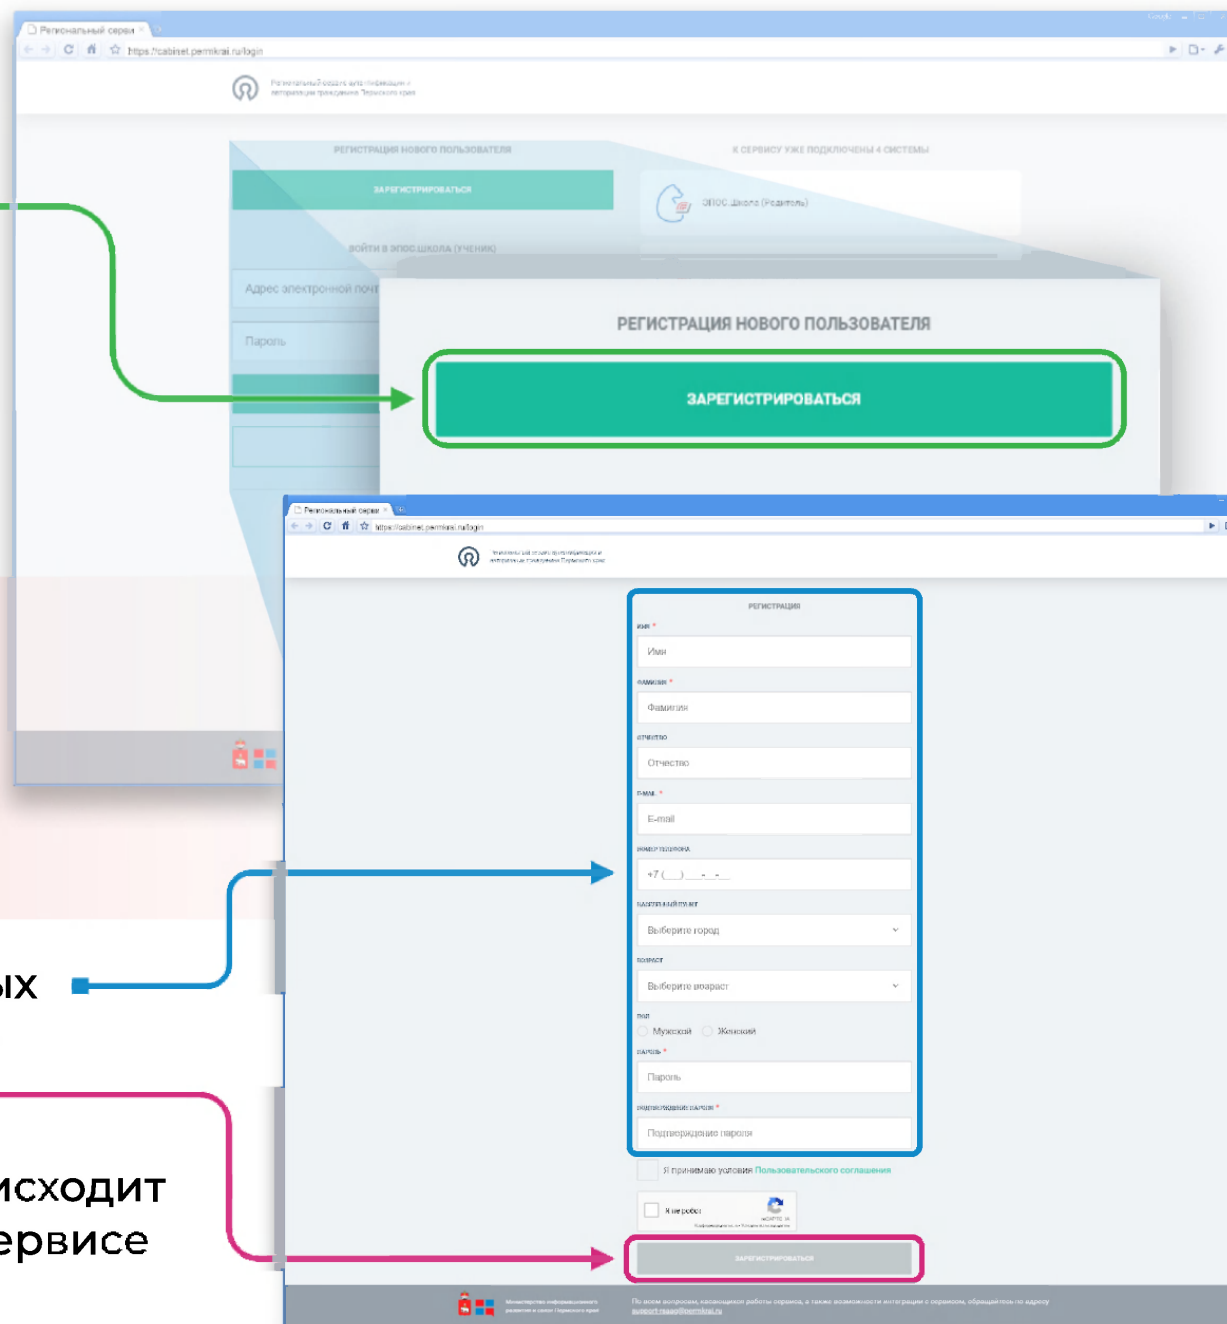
Региональный сервис

https://cabinet.permkrai.ru/login

Региональный сервис авторизации и авторизации граждан Пермского края

РЕГИСТРАЦИЯ НОВОГО ПОЛЬЗОВАТЕЛЯ

ЗАРЕГИСТРИРОВАТЬСЯ

К СЕРВИСУ УЖЕ ПОДКЛЮЧЕНЫ 4 СИСТЕМЫ

ЭПОС.Школа (Родитель)

ВОЙТИ В ЭПОС.ШКОЛА (УЧЕНИК)

Адрес электронной почт

Пароль

РЕГИСТРАЦИЯ НОВОГО ПОЛЬЗОВАТЕЛЯ

ЗАРЕГИСТРИРОВАТЬСЯ

Региональный сервис

https://cabinet.permkrai.ru/login

РЕГИСТРАЦИЯ

ИМЯ *

Имя

ФАМИЛИЯ *

Фамилия

ОТЧЕСТВО

Отчество

E-MAIL *

E-mail

НОМЕР ТЕЛЕФОНА

+7 (___) ___-__-__

НАСЕЛЕННЫЙ ПУНКТ

Выберите город

ВОЗРАСТ

Выберите возраст

ПОЛ

Мужской Женский

ПАРОЛЬ *

Пароль

ПОДТВЕРЖДЕНИЕ ПАРОЛЯ *

Подтверждение пароля

Я принимаю условия Пользовательского соглашения

Я не робот

ЗАРЕГИСТРИРОВАТЬСЯ

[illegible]

По всем вопросам, касающимся работы сервиса, а также возможностей интеграции с сервисом, обращайтесь по адресу support.rsaa@permkrai.ru

ых

исходит

ервисе